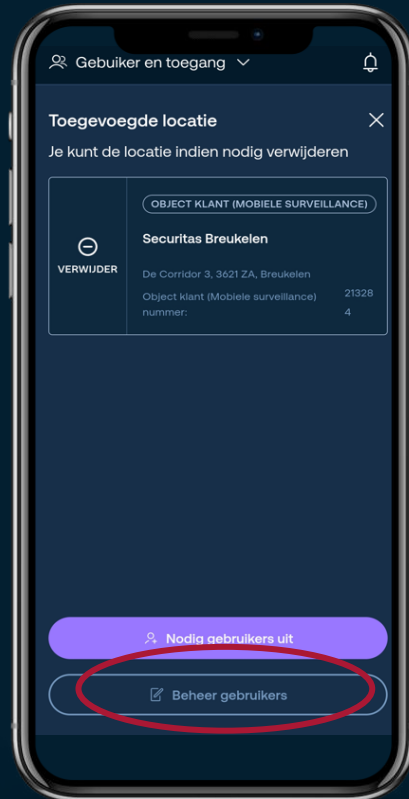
Gebuiker en toegang

Toegevoegde locatie
Je kunt de locatie indien nodig verwijderen

VERWIJDER

OBJECT KLANT (MOBIELE SURVEILLANCE)

Securitas Breukelen

De Corridor 3, 3621 ZA, Breukelen

Object klant (Mobiele surveillance) nummer: 213284

Nodig gebruikers uit

Beheer gebruikers